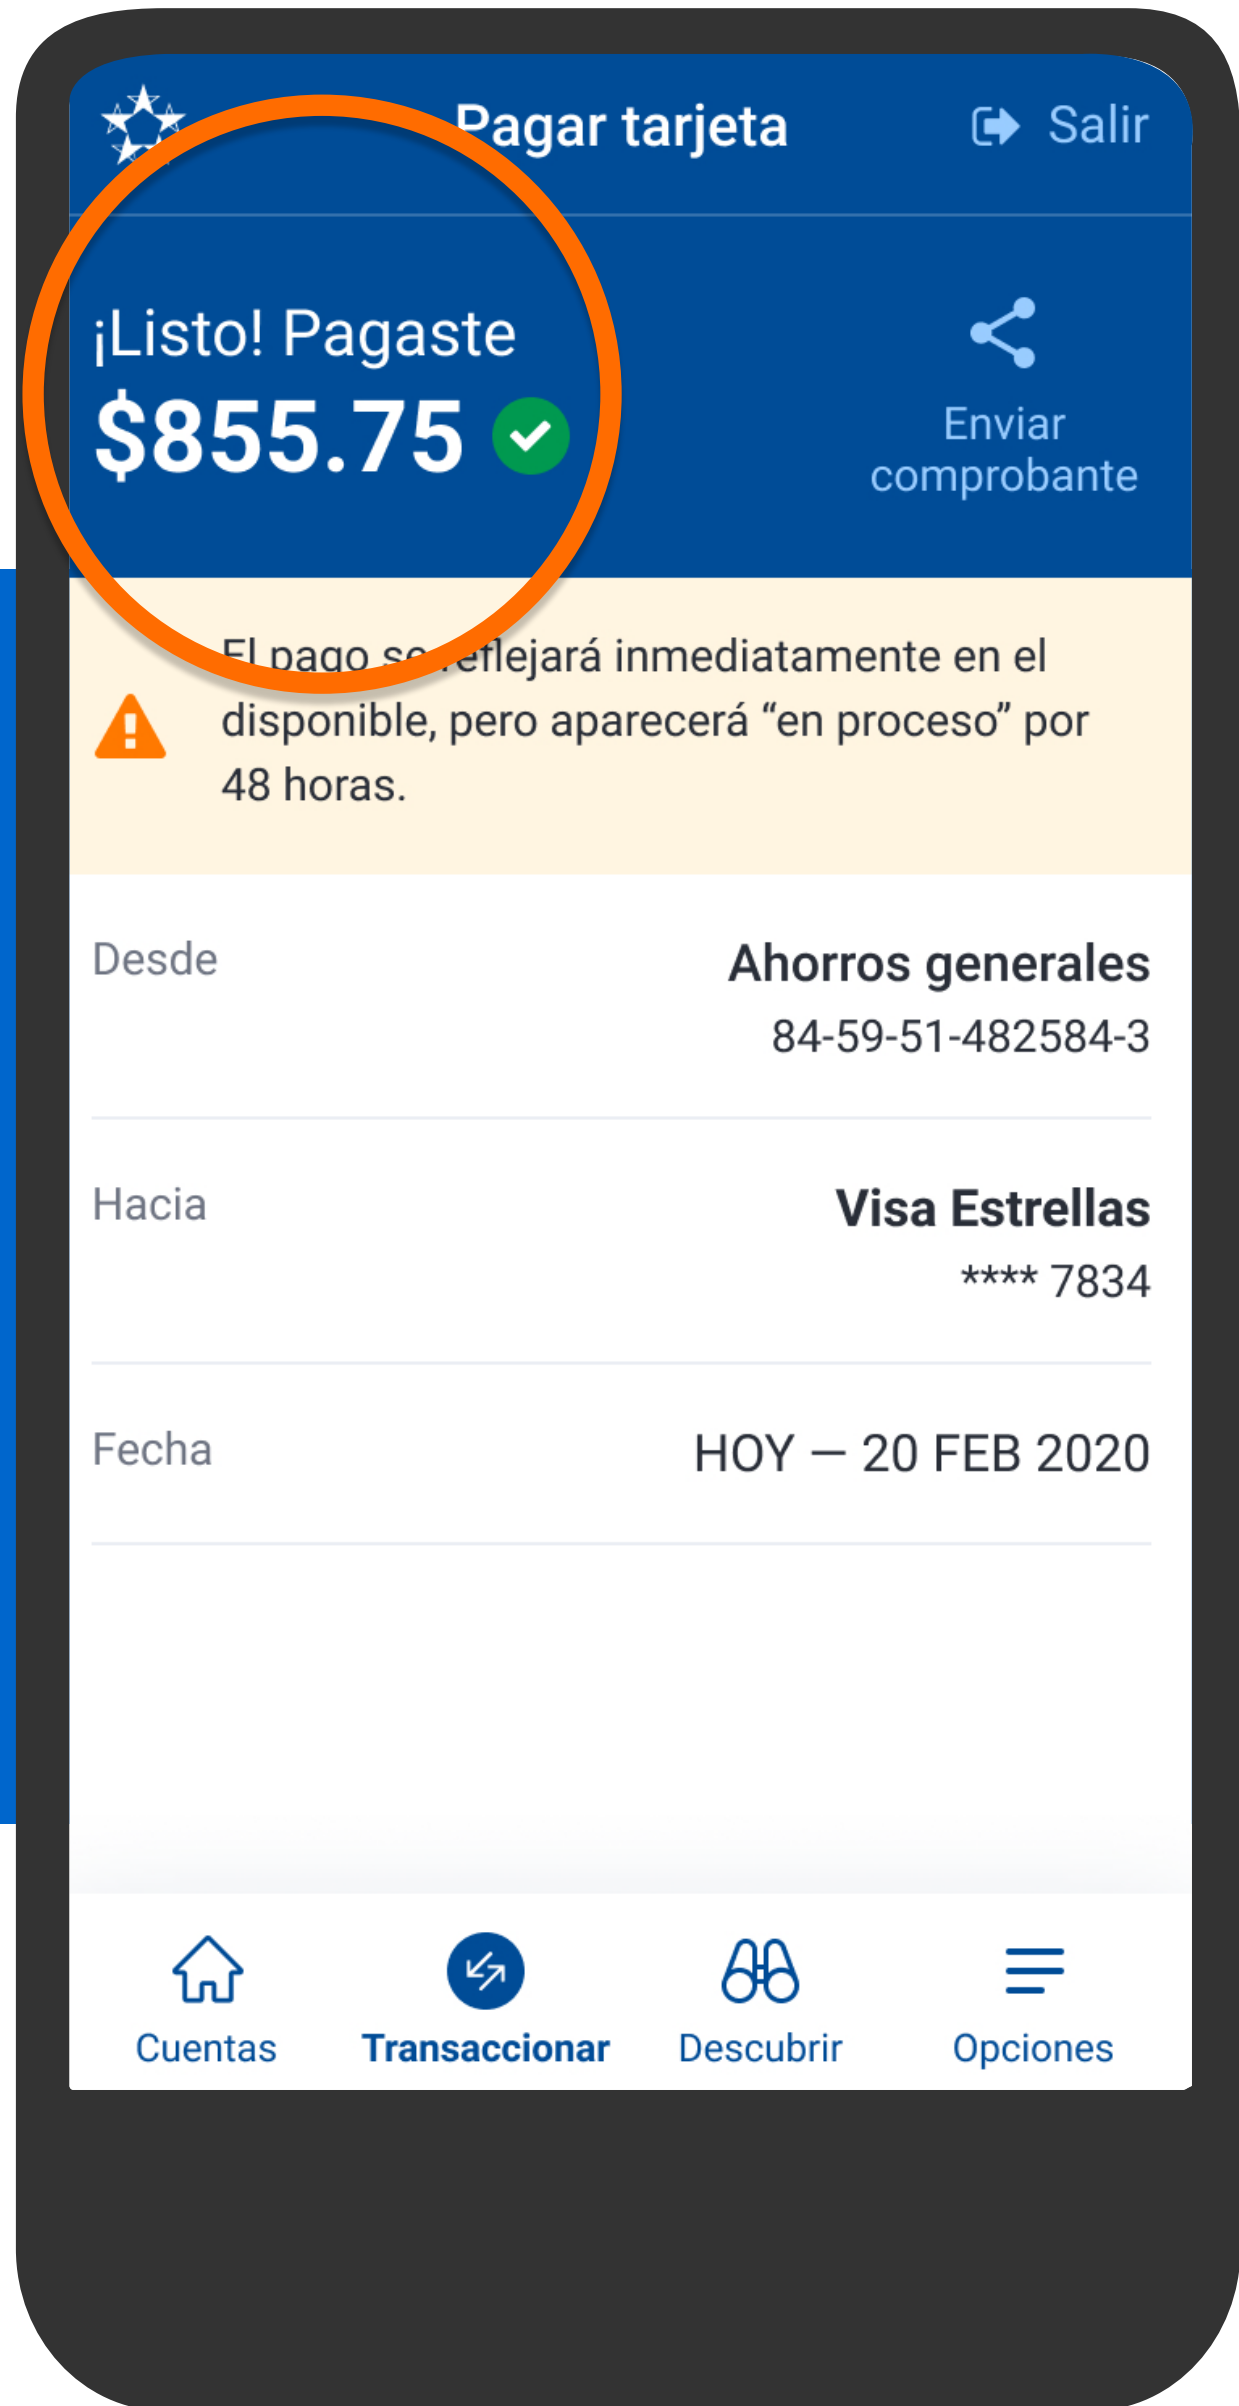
Pagar tarjeta

Salir

¡Listo! Pagaste

$855.75

Enviar comprobante

El pago se reflejará inmediatamente en el disponible, pero aparecerá “en proceso” por 48 horas.

Desde
Ahorros generales
84-59-51-482584-3

Hacia
Visa Estrellas
**** 7834

Fecha
HOY — 20 FEB 2020

Cuentas
Transaccionar
Descubrir
Opciones